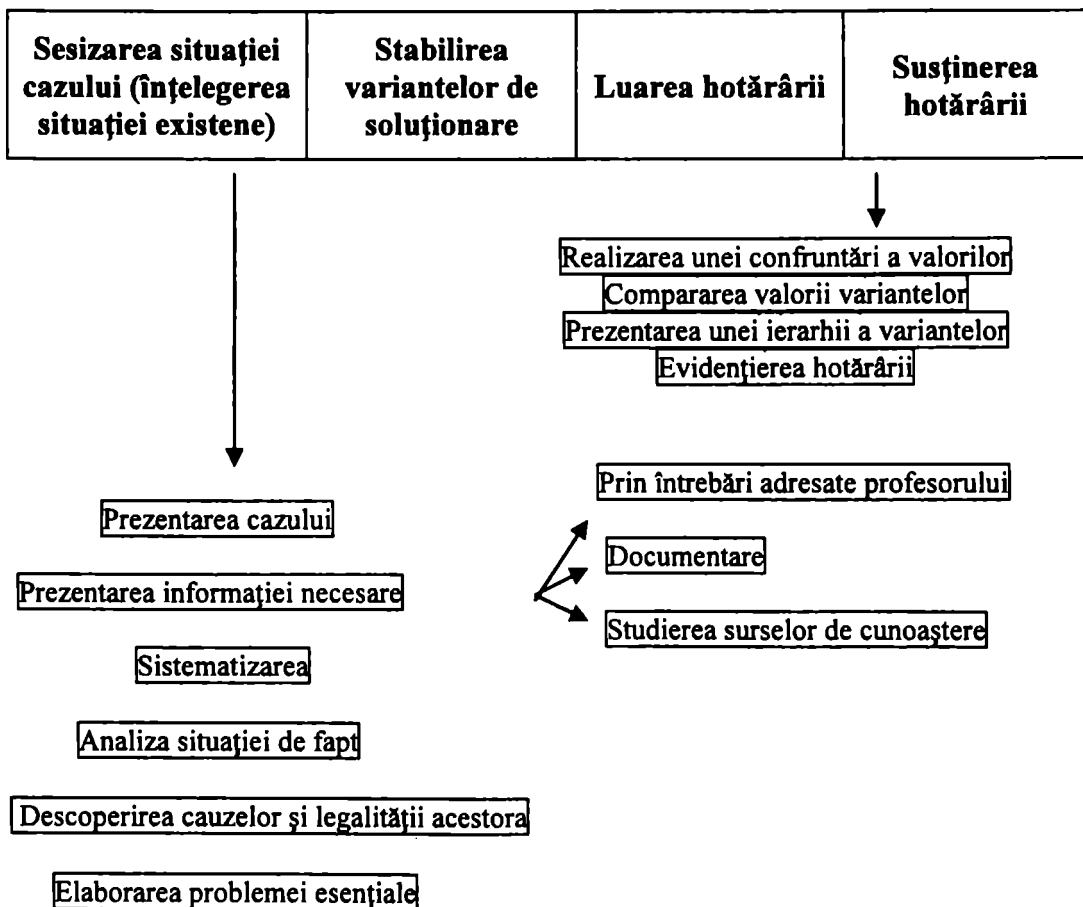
| Sesizarea situației cazului (înțelegerea situației existene) | Stabilirea variantelor de soluționare | Luarea hotărârii | Susținerea hotărârii |
|---|---|---|---|

Realizarea unei confruntări a valorilor
Compararea valorii variantelor
Prezentarea unei ierarhii a variantelor
Evidențierea hotărârii

Prezentarea cazului

Prezentarea informației necesare

Sistematizarea

Analiza situației de fapt

Descoperirea cauzelor și legalității acestora

Elaborarea problemei esențiale

Prin întrebări adresate profesorului

Documentare

Studierea surselor de cunoaștere